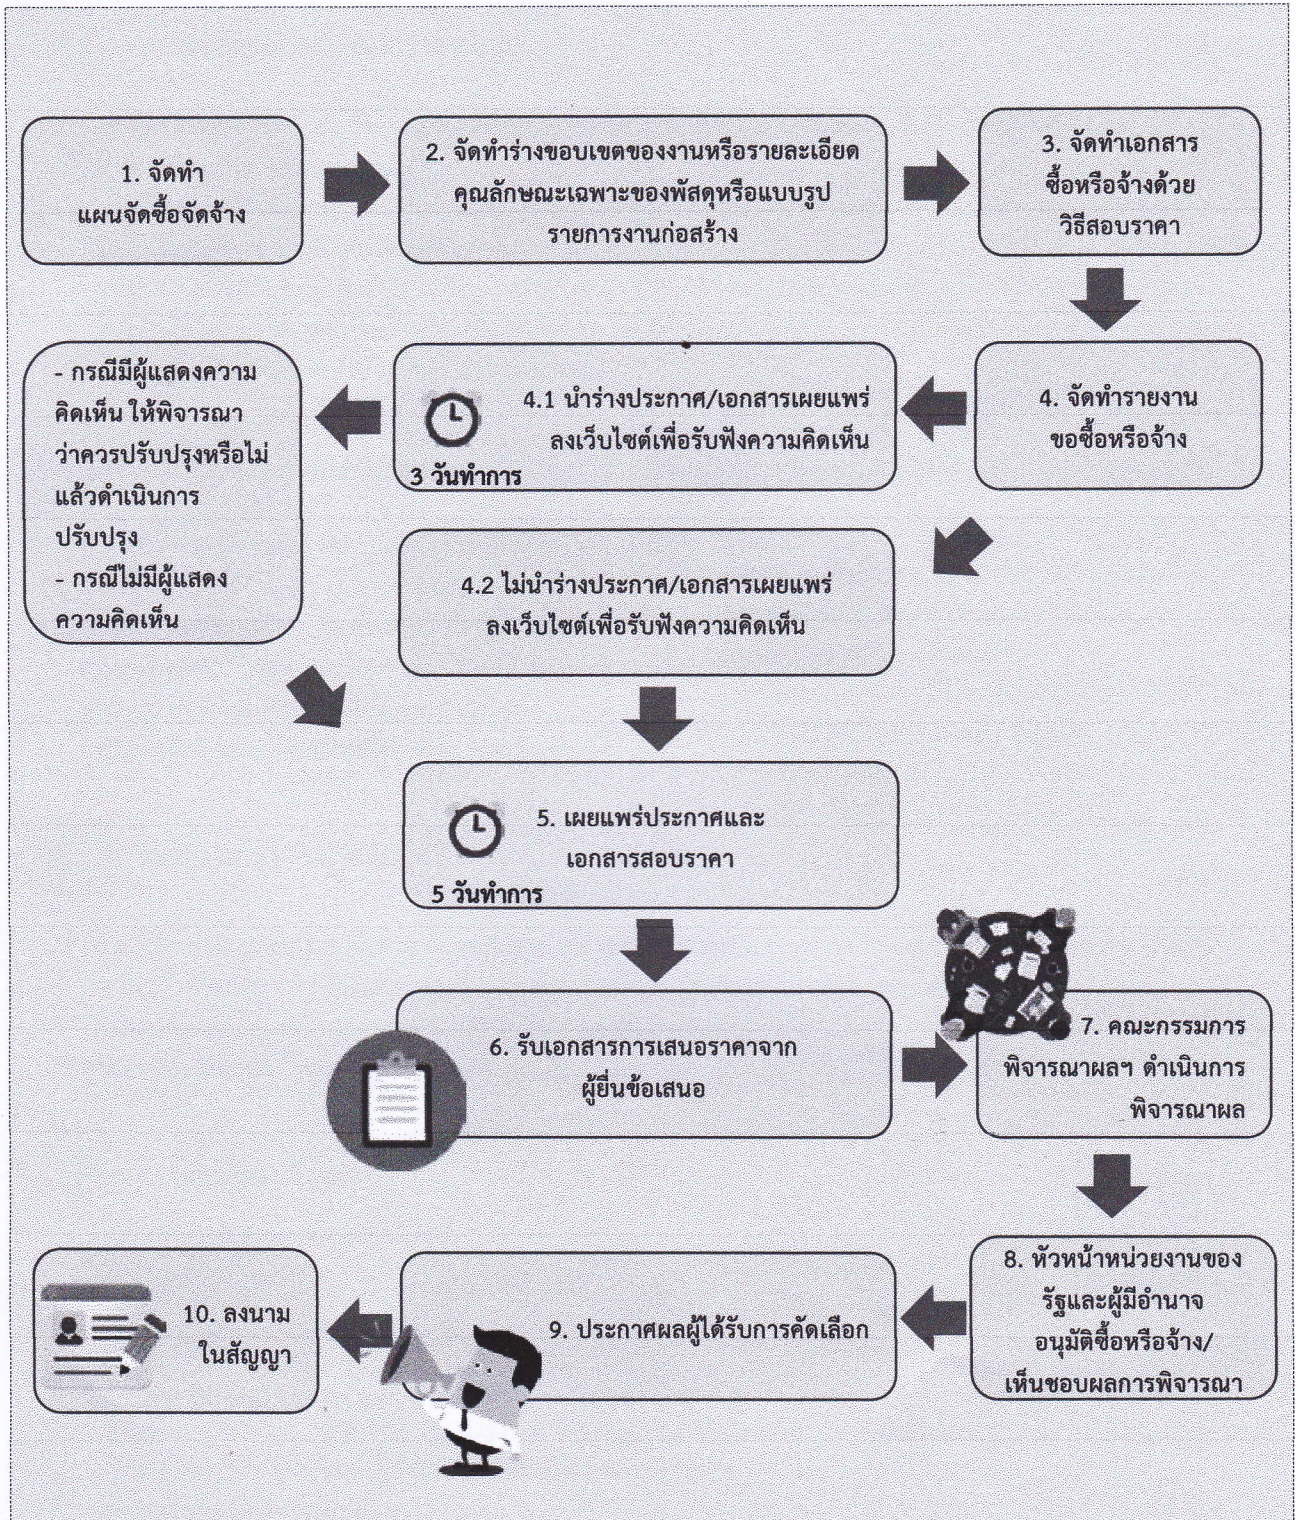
1. จัดทำ
แผนจัดซื้อจัดจ้าง

2. จัดทำร่างขอบเขตของงานหรือรายละเอียดคุณลักษณะเฉพาะของพัสดุหรือแบบรูปรายการงานก่อสร้าง

3. จัดทำเอกสารซื้อหรือจ้างด้วยวิธีสอบราคา

4. จัดทำรายงานขอซื้อหรือจ้าง

4.1 นำร่างประกาศ/เอกสารเผยแพร่ลงเว็บไซต์เพื่อรับฟังความคิดเห็น

3 วันทำการ

- กรณีมีผู้แสดงความคิดเห็น ให้พิจารณาว่าควรปรับปรุงหรือไม่ แล้วดำเนินการปรับปรุง
- กรณีไม่มีผู้แสดงความคิดเห็น

4.2 ไม่นำร่างประกาศ/เอกสารเผยแพร่ลงเว็บไซต์เพื่อรับฟังความคิดเห็น

5. เผยแพร่ประกาศและเอกสารสอบราคา

5 วันทำการ

6. รับเอกสารการเสนอราคาจากผู้ยื่นข้อเสนอ

7. คณะกรรมการพิจารณาผลฯ ดำเนินการพิจารณาผล

8. หัวหน้าหน่วยงานของรัฐและผู้มีอำนาจอนุมัติซื้อหรือจ้าง/เห็นชอบผลการพิจารณา

9. ประกาศผลผู้ได้รับการคัดเลือก

10. ลงนามในสัญญา